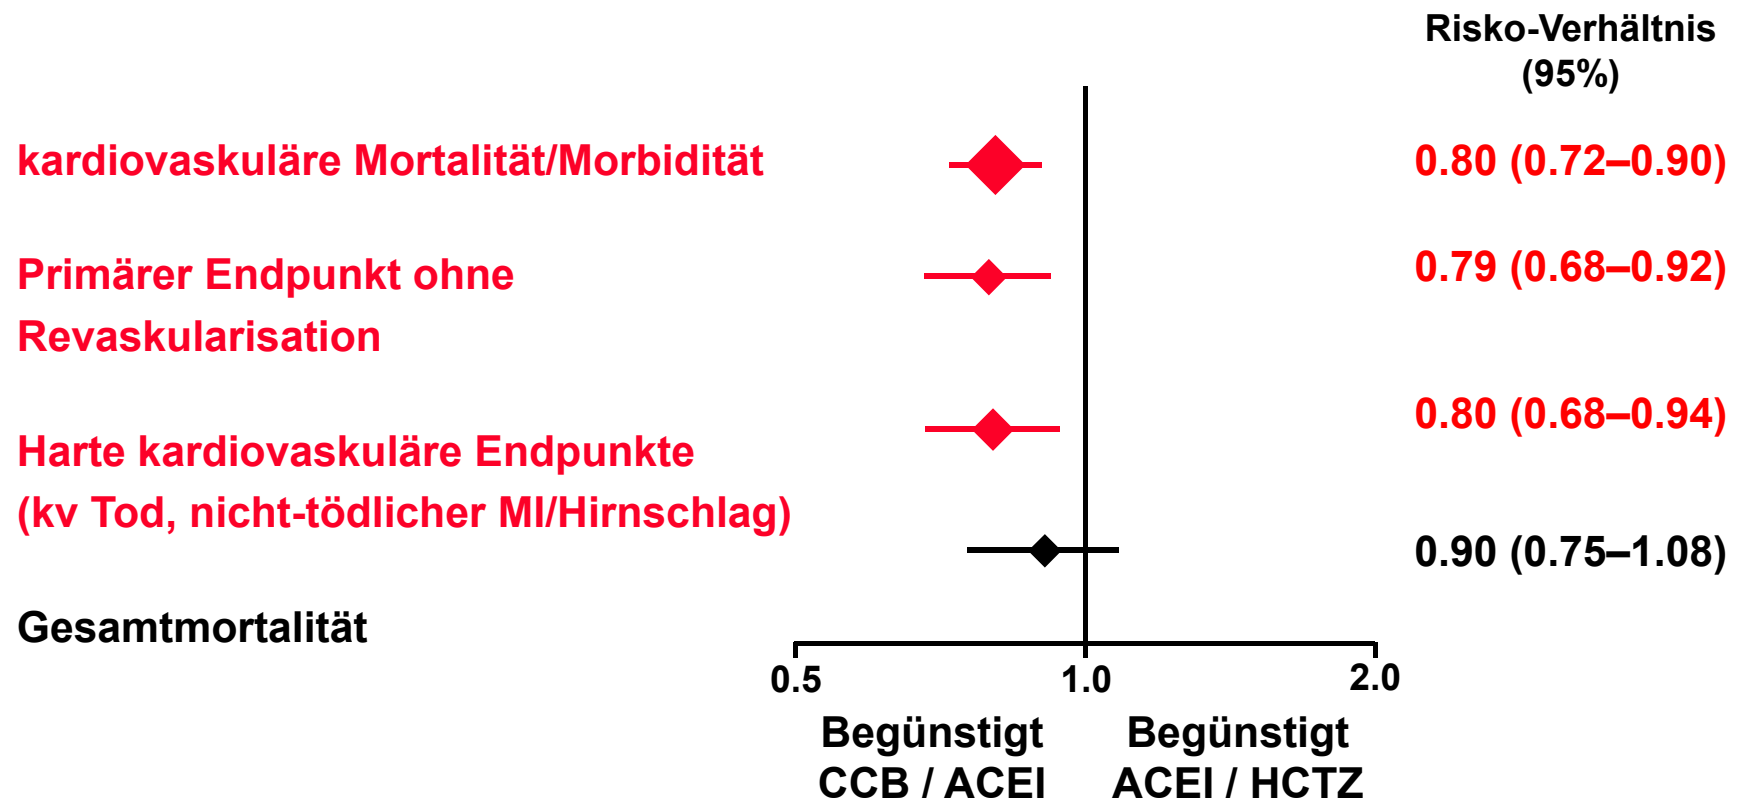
Risko-Verhältnis
(95%)

kardiovaskuläre Mortalität/Morbidität

0.80 (0.72–0.90)

Primärer Endpunkt ohne Revaskularisation

0.79 (0.68–0.92)

0.80 (0.68–0.94)

Harte kardiovaskuläre Endpunkte (kv Tod, nicht-tödlicher MI/Hirnschlag)

0.90 (0.75–1.08)

Gesamtmortalität

0.5
1.0
2.0

Begünstigt
CCB / ACEI

Begünstigt
ACEI / HCTZ